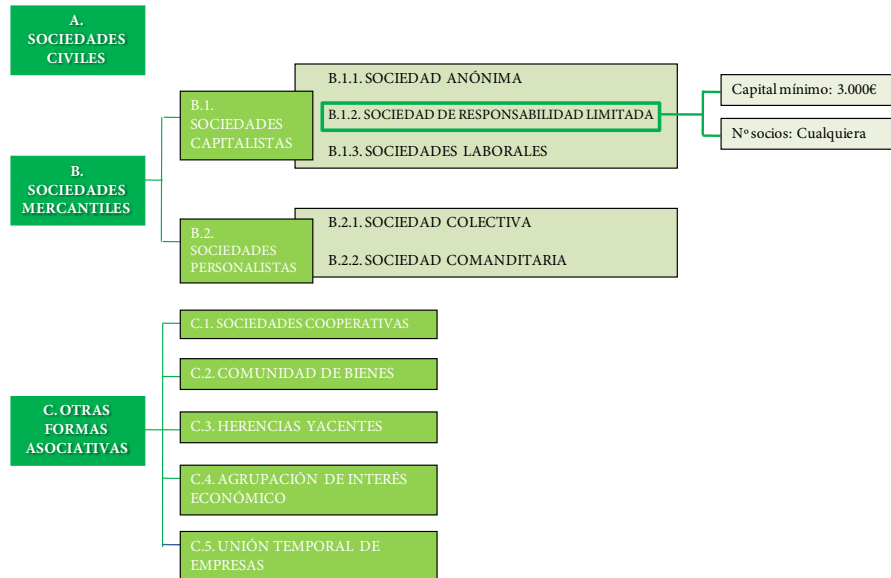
A. SOCIEDADES CIVILES

B. SOCIEDADES MERCANTILES

B.1. SOCIEDADES CAPITALISTAS

B.1.1. SOCIEDAD ANÓNIMA

B.1.2. SOCIEDAD DE RESPONSABILIDAD LIMITADA

Capital mínimo: 3.000€

Nº socios: Cualquiera

B.1.3. SOCIEDADES LABORALES

B.2. SOCIEDADES PERSONALISTAS

B.2.1. SOCIEDAD COLECTIVA

B.2.2. SOCIEDAD COMANDITARIA

C. OTRAS FORMAS ASOCIATIVAS

C.1. SOCIEDADES COOPERATIVAS

C.2. COMUNIDAD DE BIENES

C.3. HERENCIAS YACENTES

C.4. AGRUPACIÓN DE INTERÉS ECONÓMICO

C.5. UNIÓN TEMPORAL DE EMPRESAS